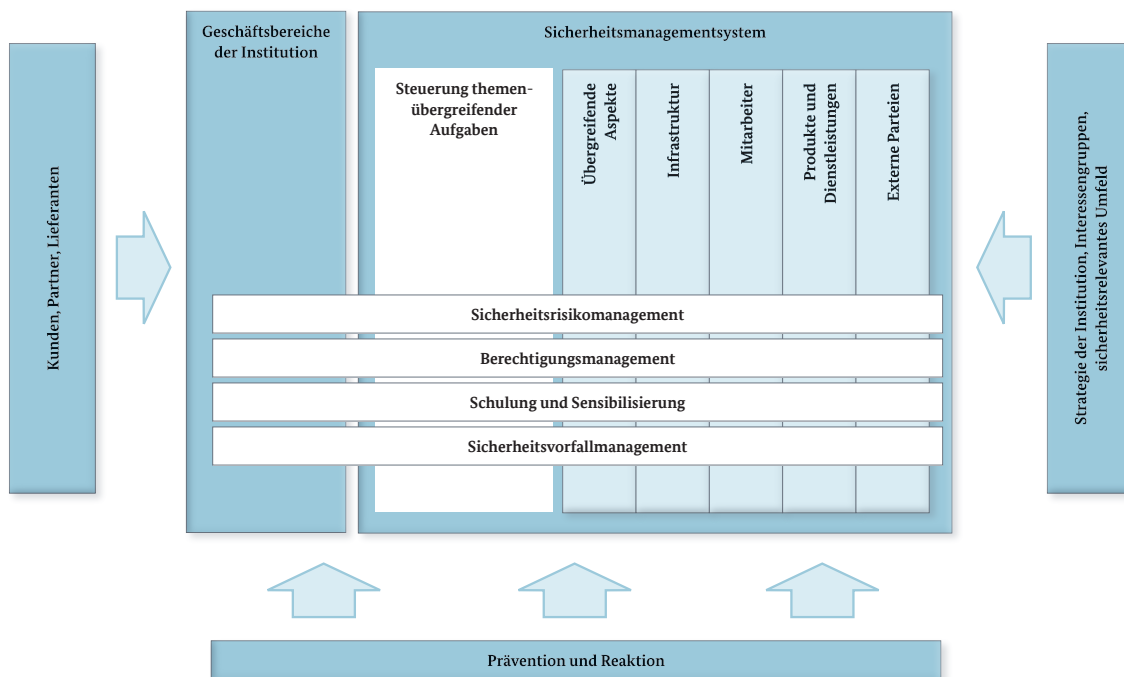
Kunden, Partner, Lieferanten

Geschäftsbereiche der Institution

Sicherheitsmanagementsystem

Steuerung themenübergreifender Aufgaben

Übergreifende Aspekte

Infrastruktur

Mitarbeiter

Produkte und Dienstleistungen

Externe Parteien

Sicherheitsrisikomanagement

Berechtigungsmanagement

Schulung und Sensibilisierung

Sicherheitsvorfallmanagement

Strategie der Institution, Interessengruppen, sicherheitsrelevantes Umfeld

Prävention und Reaktion